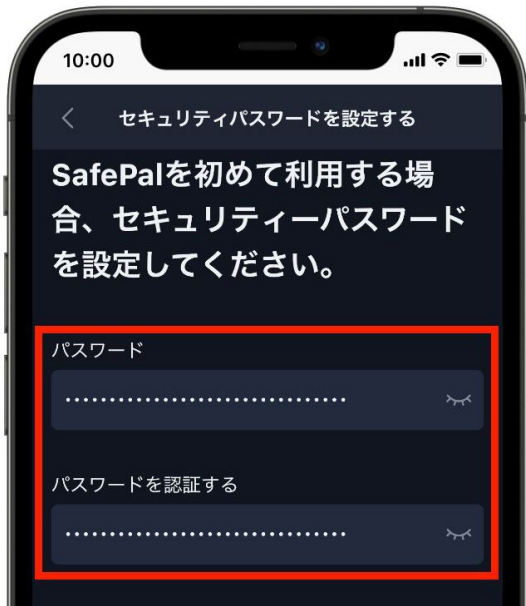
10:00

セキュリティパスワードを設定する

SafePalを初めて利用する場合、セキュリティーパスワードを設定してください。

パスワード

··························

パスワードを認証する

··························